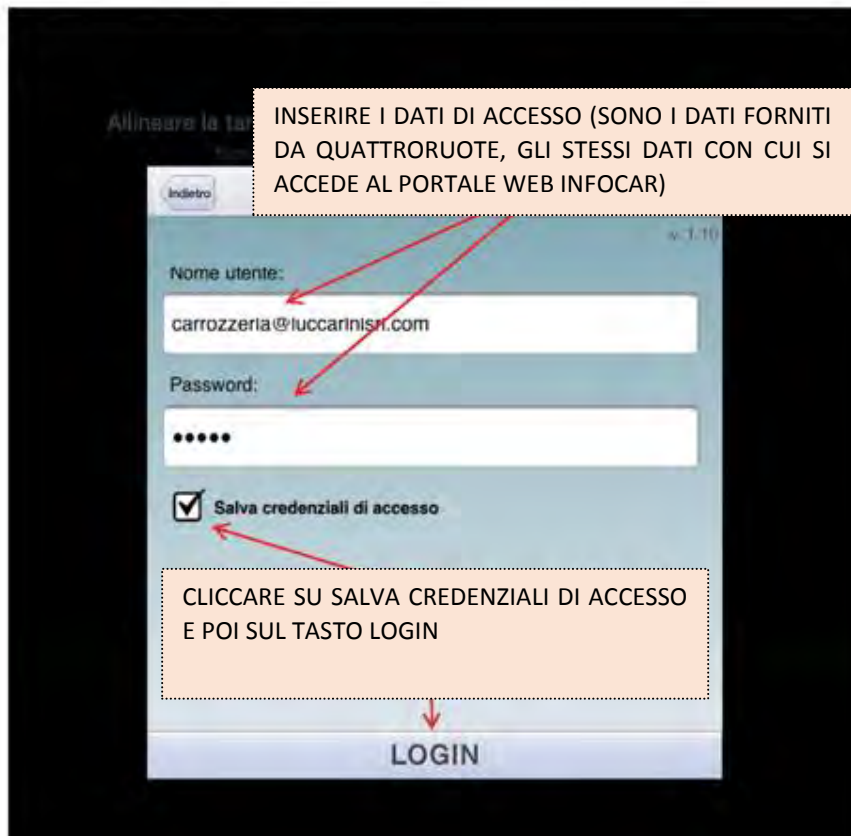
Allineare la tar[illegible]

INSERIRE I DATI DI ACCESSO (SONO I DATI FORNITI DA QUATTRORUOTE, GLI STESSI DATI CON CUI SI ACCEDE AL PORTALE WEB INFOCAR)

Indietro

v. 1.10

Nome utente:

carrozzeria@luccarinisrl.com

Password:

•••••

Salva credenziali di accesso

CLICCARE SU SALVA CREDENZIALI DI ACCESSO E POI SUL TASTO LOGIN

LOGIN